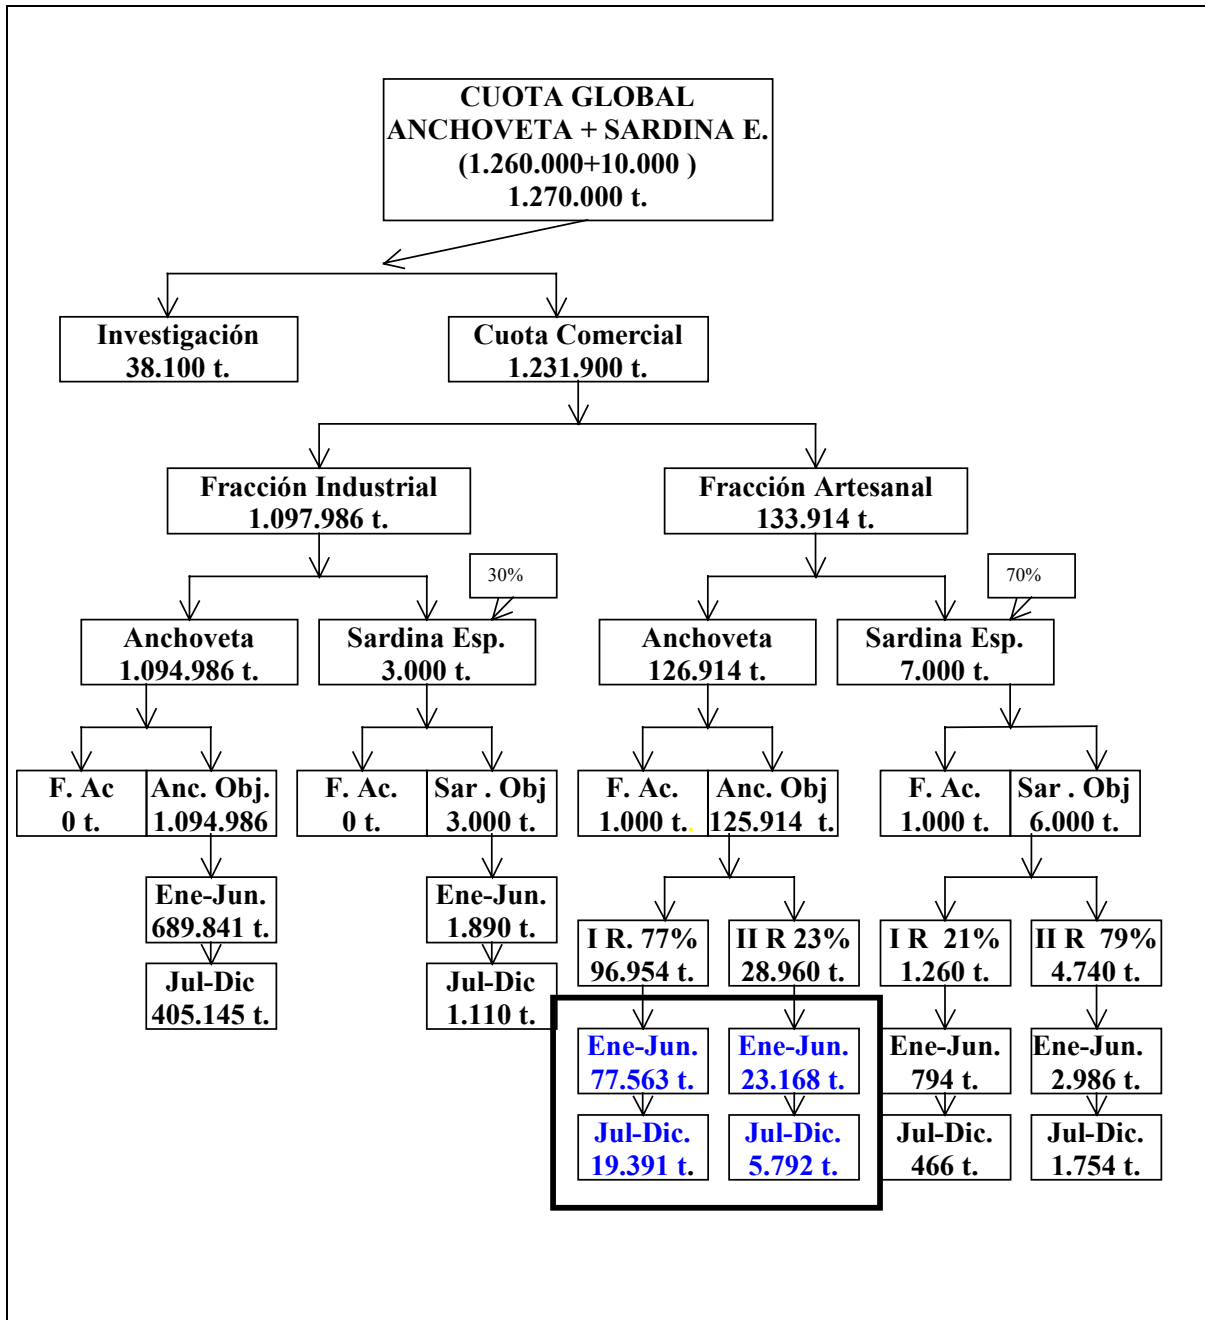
CUOTA GLOBAL
ANCHOVETA + SARDINA E.
(1.260.000+10.000 )
1.270.000 t.

Investigación
38.100 t.

Cuota Comercial
1.231.900 t.

Fracción Industrial
1.097.986 t.

Fracción Artesanal
133.914 t.

30%

70%

Anchoveta
1.094.986 t.

Sardina Esp.
3.000 t.

Anchoveta
126.914 t.

Sardina Esp.
7.000 t.

F. Ac
0 t.

Anc. Obj.
1.094.986

F. Ac.
0 t.

Sar . Obj
3.000 t.

F. Ac.
1.000 t.

Anc. Obj
125.914 t.

F. Ac.
1.000 t.

Sar . Obj
6.000 t.

Ene-Jun.
689.841 t.

Jul-Dic
405.145 t.

Ene-Jun.
1.890 t.

Jul-Dic
1.110 t.

I R. 77%
96.954 t.

II R 23%
28.960 t.

I R 21%
1.260 t.

II R 79%
4.740 t.

Ene-Jun.
77.563 t.

Ene-Jun.
23.168 t.

Ene-Jun.
794 t.

Ene-Jun.
2.986 t.

Jul-Dic.
19.391 t.

Jul-Dic.
5.792 t.

Jul-Dic.
466 t.

Jul-Dic.
1.754 t.